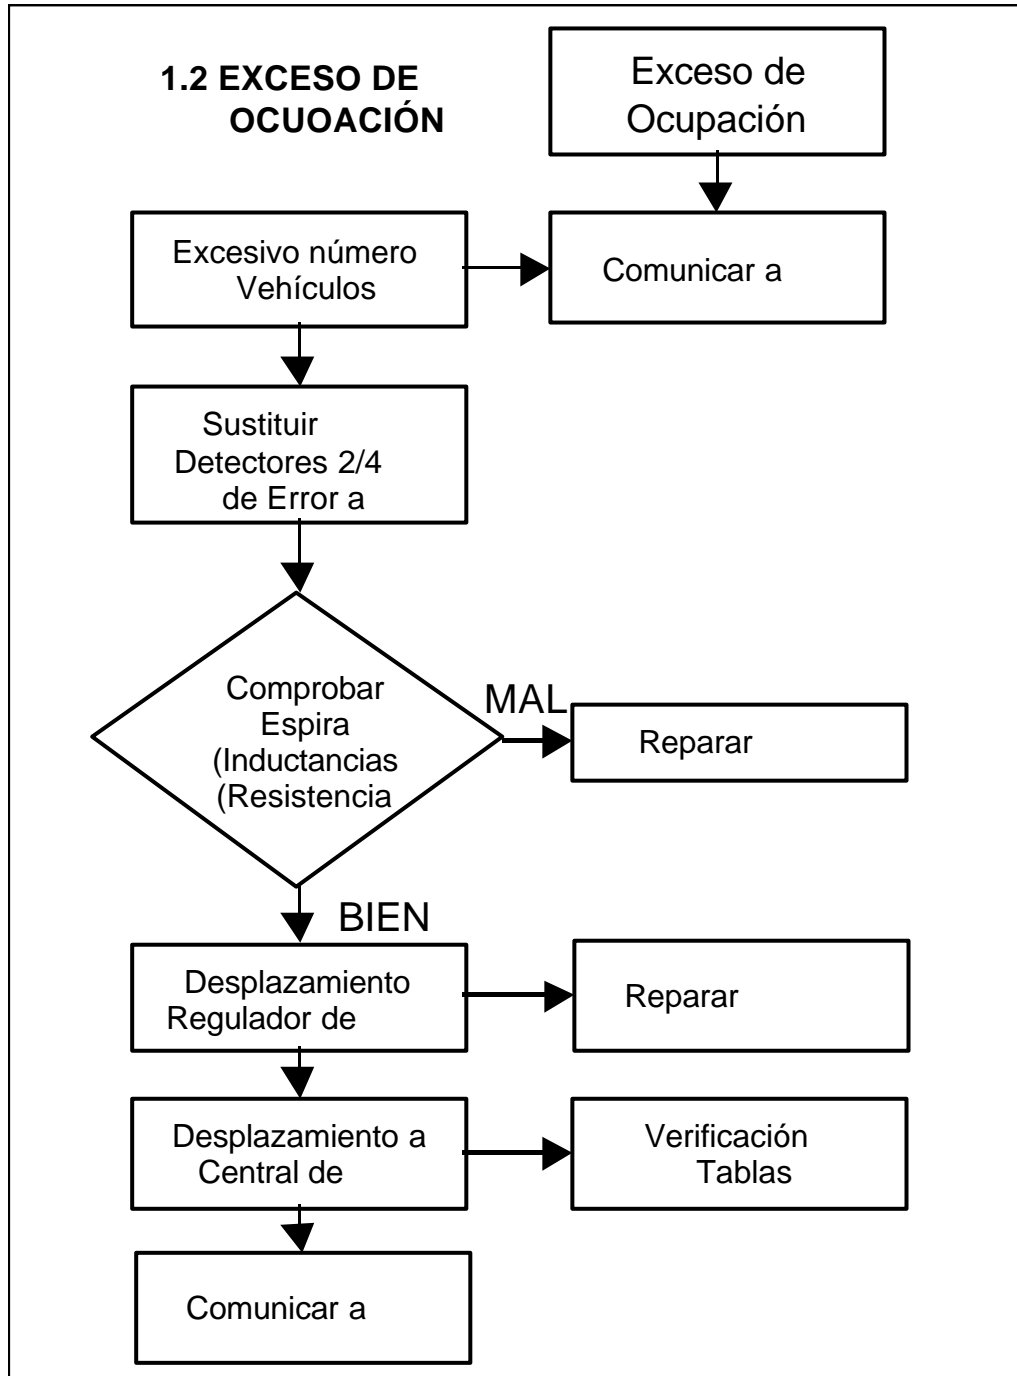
1.2 EXCESO DE OCUOACIÓN

Exceso de Ocupación

Excesivo número Vehículos

Comunicar a

Sustituir Detectores 2/4 de Error a

Comprobar Espira (Inductancias (Resistencia

MAL

Reparar

BIEN

Desplazamiento Regulador de

Reparar

Desplazamiento a Central de

Verificación Tablas

Comunicar a